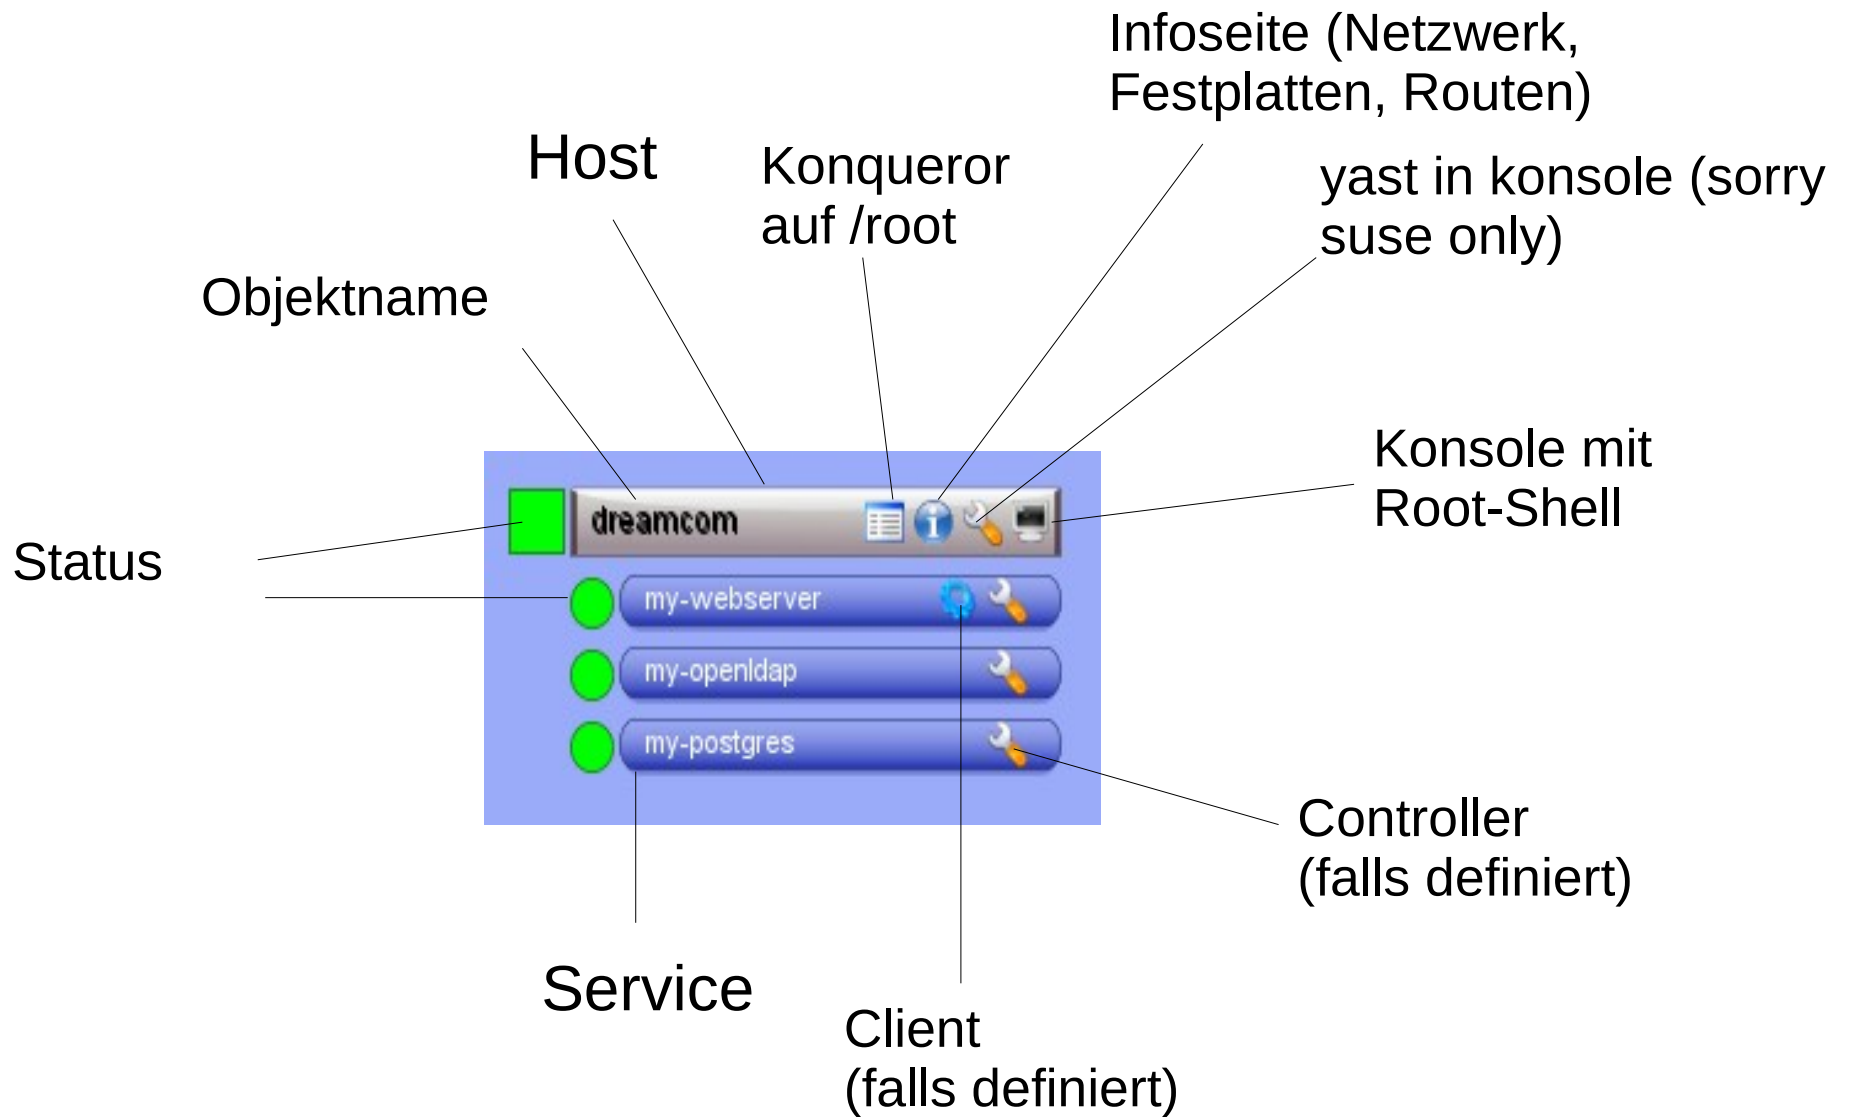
Infoseite (Netzwerk, Festplatten, Routen)

Host

Konqueror auf /root

yast in konsole (sorry suse only)

Objektname

Konsole mit Root-Shell

Status

dreamcom

my-webserver

my-openldap

my-postgres

Controller (falls definiert)

Service

Client (falls definiert)